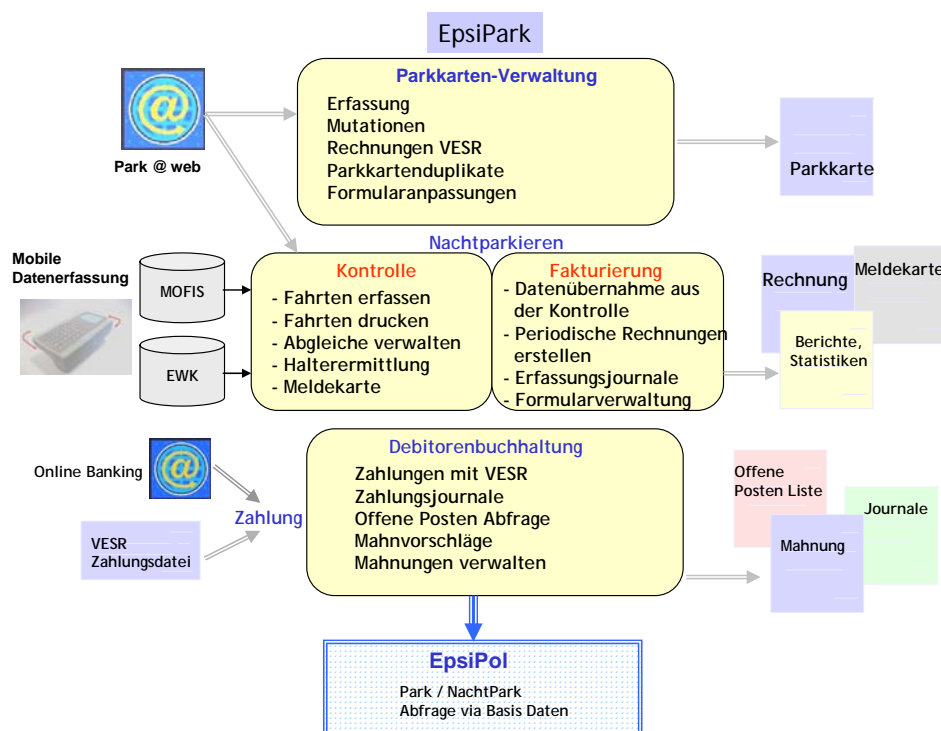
EpsiPark

Park @ web

Parkkarten-Verwaltung
Erfassung
Mutationen
Rechnungen VESR
Parkkartenduplikate
Formularanpassungen

Parkkarte

Nachtparkieren

Mobile Datenerfassung

MOFIS

EWK

Kontrolle
- Fahrten erfassen
- Fahrten drucken
- Abgleiche verwalten
- Halterermittlung
- Meldekarte

Fakturierung
- Datenübernahme aus der Kontrolle
- Periodische Rechnungen erstellen
- Erfassungsjournale
- Formularverwaltung

Rechnung
Meldekarte
Berichte, Statistiken

Online Banking

Zahlung

VESR Zahlungsdatei

Debitorenbuchhaltung
Zahlungen mit VESR
Zahlungsjournale
Offene Posten Abfrage
Mahnvorschläge
Mahnungen verwalten

Offene Posten Liste
Journale
Mahnung

EpsiPol
Park / NachtPark
Abfrage via Basis Daten